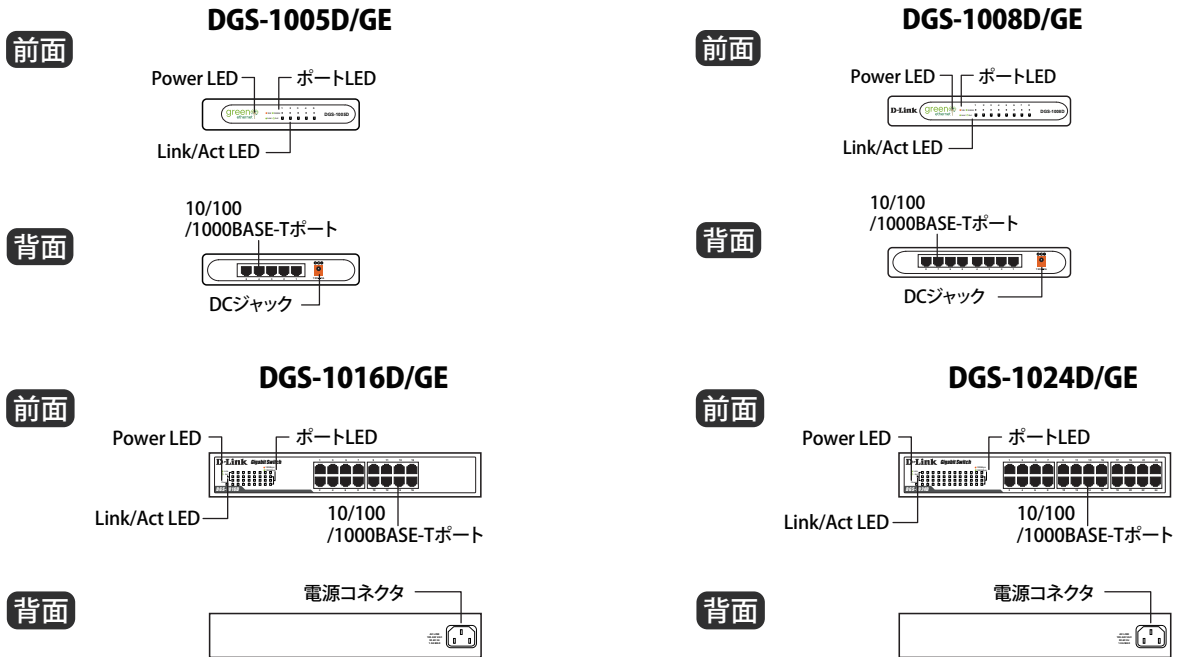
DGS-1005D/GE

前面

Power LED

ポートLED

DGS-1005D

Link/Act LED

背面

10/100 /1000BASE-Tポート

DCジャック

DGS-1008D/GE

前面

Power LED

ポートLED

D-Link

DGS-1008D

Link/Act LED

背面

10/100 /1000BASE-Tポート

DCジャック

DGS-1016D/GE

前面

Power LED

ポートLED

D-Link

Link/Act LED

10/100 /1000BASE-Tポート

背面

電源コネクタ

DGS-1024D/GE

前面

Power LED

ポートLED

D-Link

Link/Act LED

10/100 /1000BASE-Tポート

背面

電源コネクタ